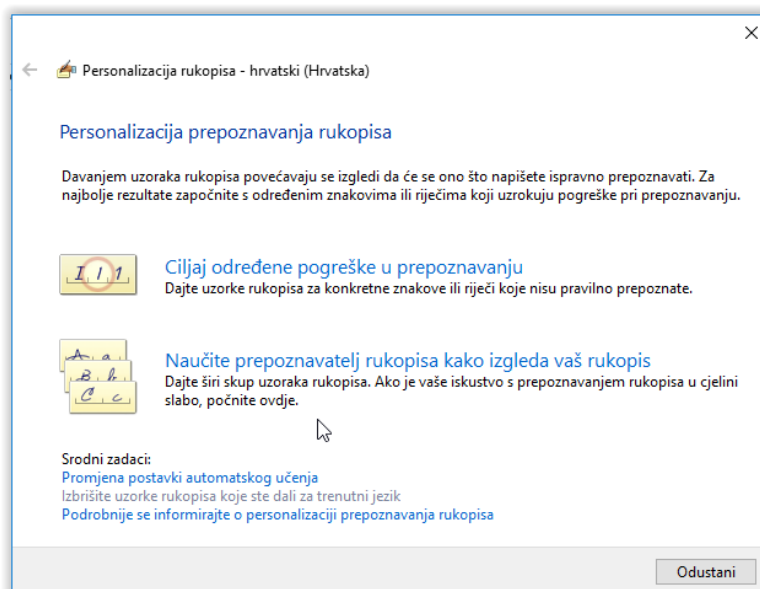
Personalizacija rukopisa - hrvatski (Hrvatska)

Personalizacija prepoznavanja rukopisa

Davanjem uzoraka rukopisa povećavaju se izgledi da će se ono što napišete ispravno prepoznavati. Za najbolje rezultate započnite s određenim znakovima ili riječima koji uzrokuju pogreške pri prepoznavanju.

I l 1

Ciljaj određene pogreške u prepoznavanju
Dajte uzorke rukopisa za konkretne znakove ili riječi koje nisu pravilno prepoznate.

A a
B b
C c

Naučite prepoznavatelj rukopisa kako izgleda vaš rukopis
Dajte širi skup uzoraka rukopisa. Ako je vaše iskustvo s prepoznavanjem rukopisa u cjelini slabo, počnite ovdje.

Srodni zadaci:
Promjena postavki automatskog učenja
Izbrišite uzorke rukopisa koje ste dali za trenutni jezik
Podrobnije se informirajte o personalizaciji prepoznavanja rukopisa

Odustani